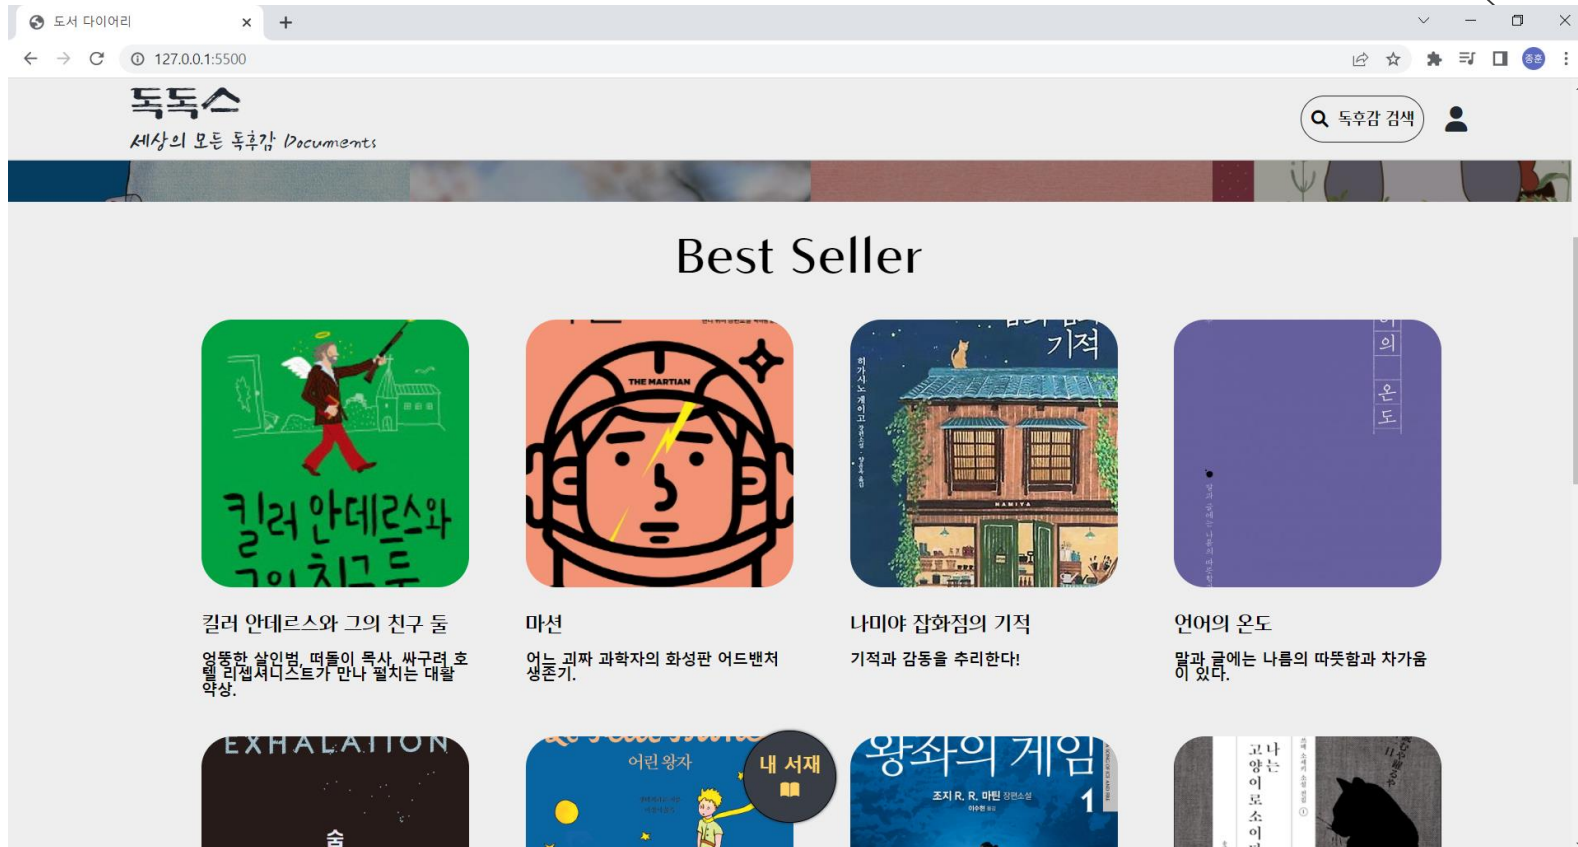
도서 다이어리

127.0.0.1:5500

독독스
세상의 모든 독후감 Documents

독후감 검색

Best Seller

킬러 안데르스와 그의 친구 둘

THE MARTIAN

기적

의
온
도

킬러 안데르스와 그의 친구 둘
엉뚱한 살인범, 떠돌이 목사, 싸구려 호텔 리셉셔니스트가 만나 펼치는 대활약상.

마션
어느 괴짜 과학자의 화성판 어드벤처 생존기.

나미야 잡화점의 기적
기적과 감동을 추리한다!

언어의 온도
말과 글에는 나름의 따뜻함과 차가움이 있다.

EXHALATION
숨

어린 왕자

내 서재

왕좌의 게임
조지 R. R. 마틴 장편소설
1

나는 고양이로소이다